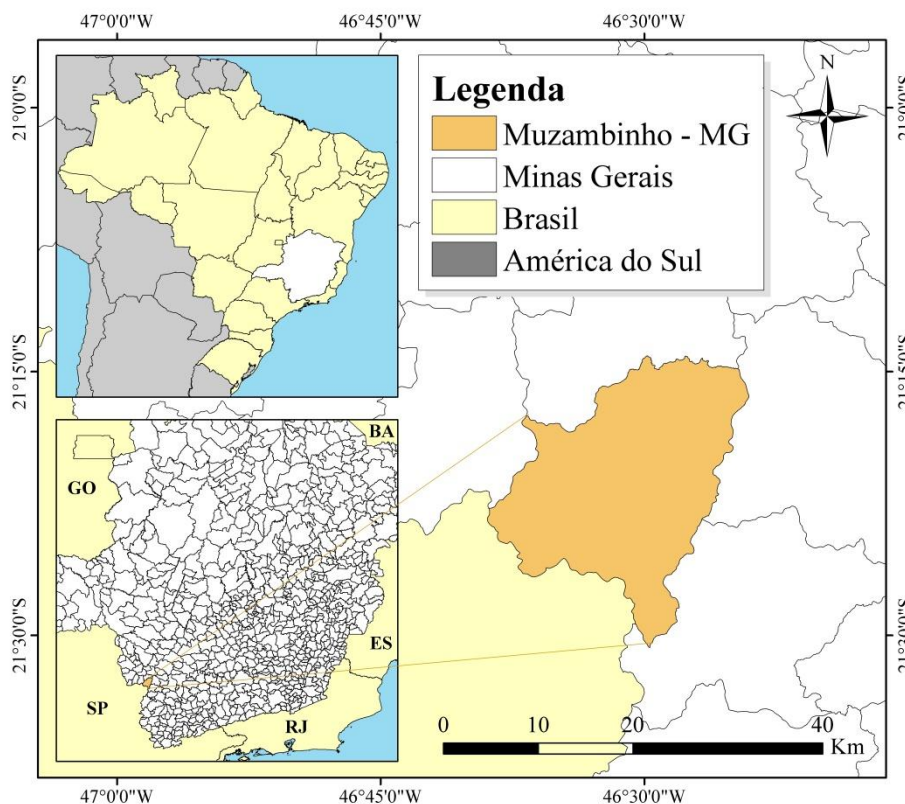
47°0'0"W
46°45'0"W
46°30'0"W

21°0'0"S
21°15'0"S
21°30'0"S

21°0'0"S
21°15'0"S
21°30'0"S

Legenda
Muzambinho - MG
Minas Gerais
Brasil
América do Sul

N

BA
GO
ES
SP
RJ

0 10 20 40
Km

47°0'0"W
46°45'0"W
46°30'0"W